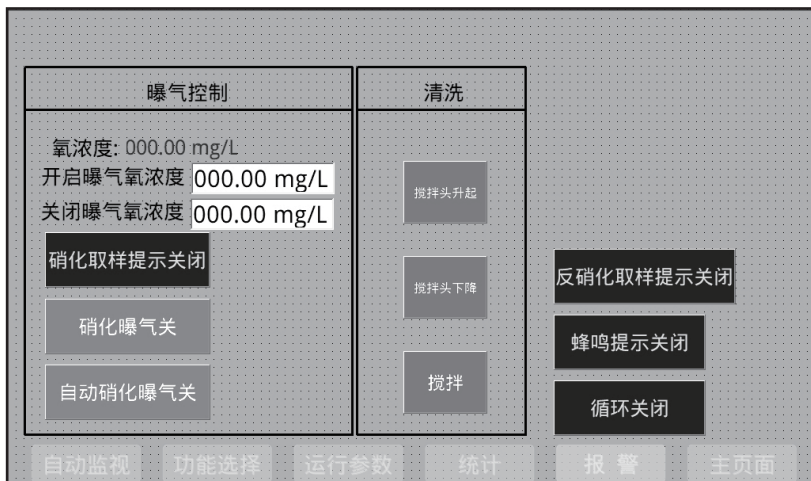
曝气控制

氧浓度: 000.00 mg/L
开启曝气氧浓度 000.00 mg/L
关闭曝气氧浓度 000.00 mg/L

硝化取样提示关闭

硝化曝气关

自动硝化曝气关

清洗

搅拌头升起

搅拌头下降

搅拌

反硝化取样提示关闭

蜂鸣提示关闭

循环关闭

自动监视 功能选择 运行参数 统计 报 警 主页面